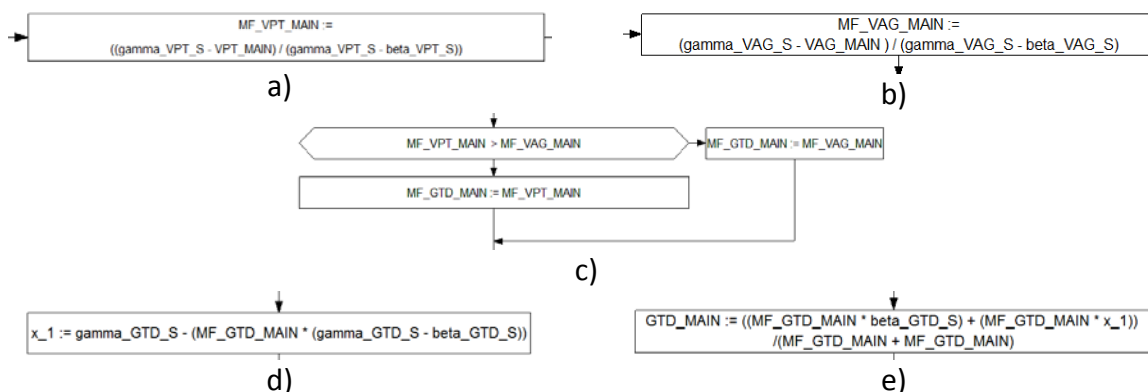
MF_VPT_MAIN :=
((gamma_VPT_S - VPT_MAIN) / (gamma_VPT_S - beta_VPT_S))

a)

MF_VAG_MAIN :=
(gamma_VAG_S - VAG_MAIN ) / (gamma_VAG_S - beta_VAG_S)

b)

MF_VPT_MAIN > MF_VAG_MAIN

MF_GTD_MAIN := MF_VAG_MAIN

MF_GTD_MAIN := MF_VPT_MAIN

c)

x_1 := gamma_GTD_S - (MF_GTD_MAIN * (gamma_GTD_S - beta_GTD_S))

d)

GTD_MAIN := ((MF_GTD_MAIN * beta_GTD_S) + (MF_GTD_MAIN * x_1))
/(MF_GTD_MAIN + MF_GTD_MAIN)

e)